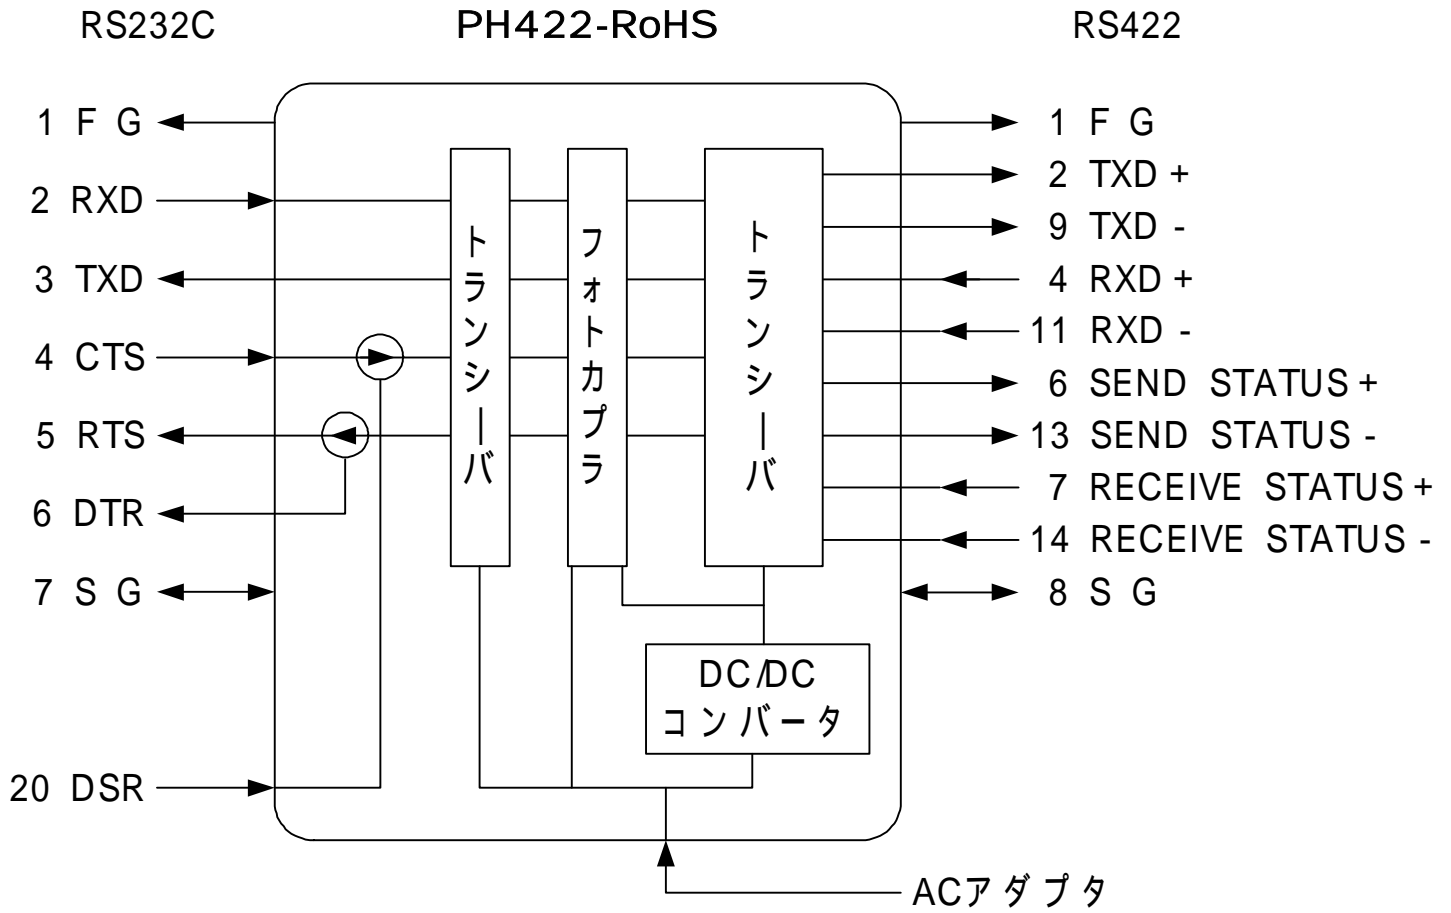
RS232C

PH422-RoHS

RS422

1 F G
2 RXD
3 TXD
4 CTS
5 RTS
6 DTR
7 S G
20 DSR

トランシーバ

フォトカプラ

トランシーバ

DC/DC
コンバータ

1 F G
2 TXD +
9 TXD -
4 RXD +
11 RXD -
6 SEND STATUS +
13 SEND STATUS -
7 RECEIVE STATUS +
14 RECEIVE STATUS -
8 S G

ACアダプタ